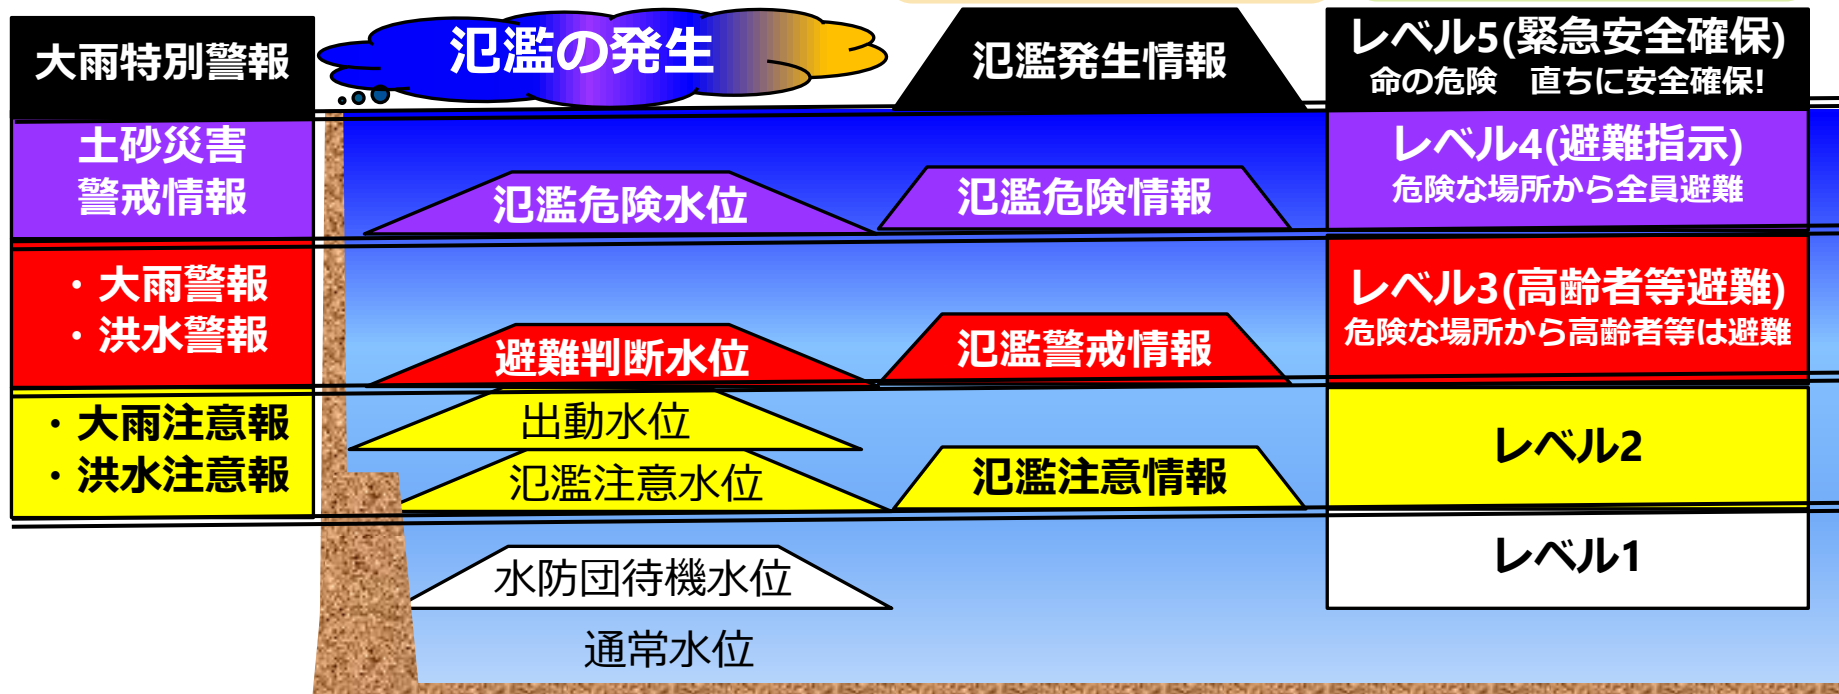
大雨特別警報

氾濫の発生

氾濫発生情報

レベル5(緊急安全確保)
命の危険　直ちに安全確保!

土砂災害
警戒情報

氾濫危険水位

氾濫危険情報

レベル4(避難指示)
危険な場所から全員避難

・大雨警報
・洪水警報

避難判断水位

氾濫警戒情報

レベル3(高齢者等避難)
危険な場所から高齢者等は避難

・大雨注意報
・洪水注意報

出動水位

氾濫注意水位

氾濫注意情報

レベル2

水防団待機水位

レベル1

通常水位